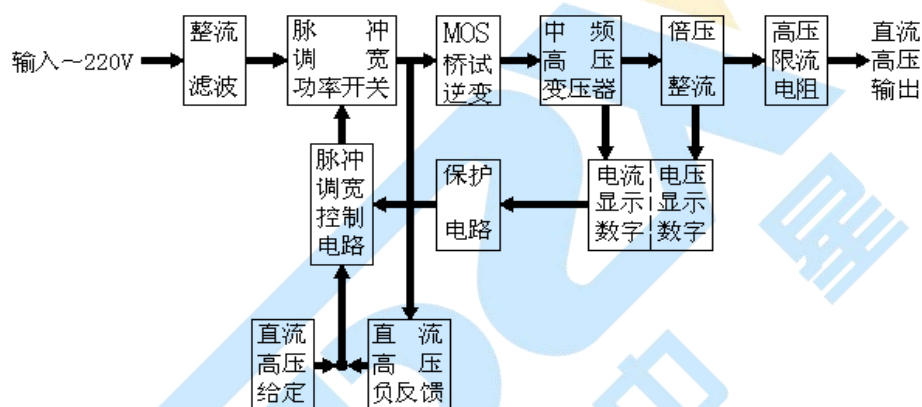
输入～220V

整流
滤波

脉冲
调宽
功率开关

MOS
桥试
逆变

中频
高压
变压器

倍压
整流

高压
限流
电阻

直流
高压
输出

脉冲
调宽
控制
电路

保护
电路

电流
显示
数字

电压
显示
数字

直流
高压
给定

直流
高压
负反馈